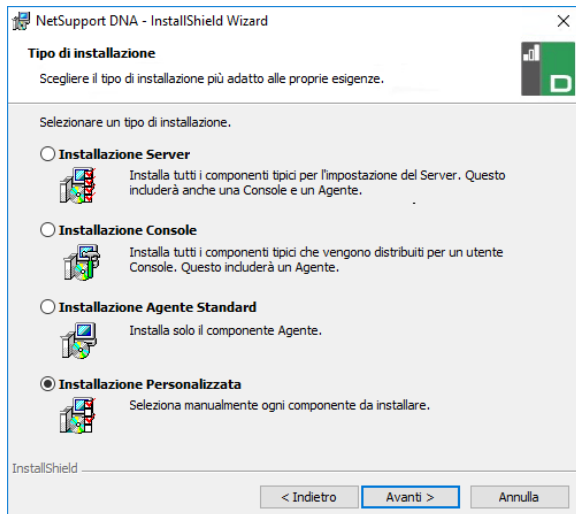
NetSupport DNA - InstallShield Wizard

×

Tipo di installazione

Scegliere il tipo di installazione più adatto alle proprie esigenze.

Selezionare un tipo di installazione.

Installazione Server

Installa tutti i componenti tipici per l'impostazione del Server. Questo includerà anche una Console e un Agente.

Installazione Console

Installa tutti i componenti tipici che vengono distribuiti per un utente Console. Questo includerà un Agente.

Installazione Agente Standard

Installa solo il componente Agente.

Installazione Personalizzata

Seleziona manualmente ogni componente da installare.

InstallShield

< Indietro

Avanti >

Annulla